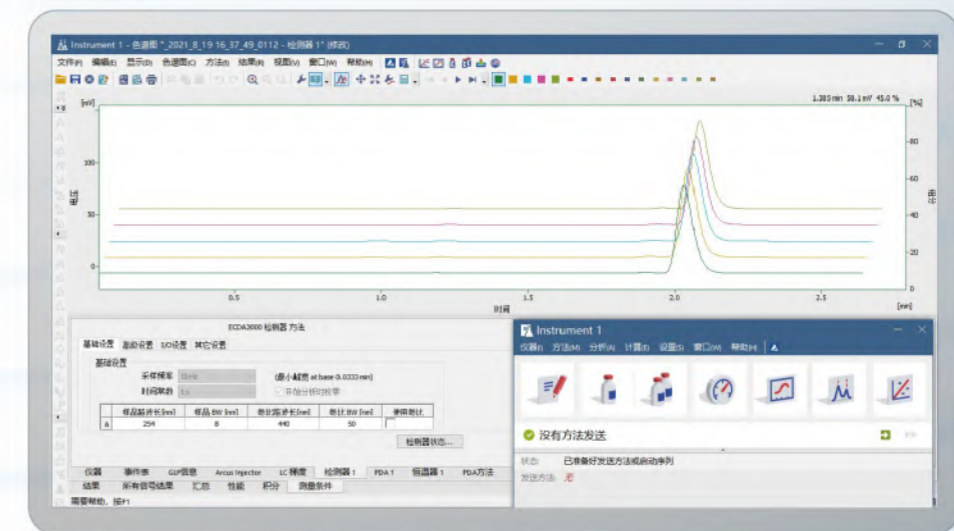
Instrument 1 - 色谱图 "_2021_8_19 16_37_49_0112 - 检测器 1" (修改)

文件(F) 编辑(E) 显示(D) 色谱图(C) 方法(M) 结果(R) 视图(V) 窗口(W) 帮助(H)

[mV]

1.305 min 58.1 mV 43.0 %

[%]

100

50

0

信号

80

60

40

20

0

溶剂

0.5

1.0

1.5

2.0

2.5

[min]

时间

ECD43000 检测器 方法

基础设置 高级设置 I/O设置 其它设置

基础设置

采样频率

时间常数

(最小峰宽 at base 0.0333 min)

开始分析时校零

| | 样品基准长[nm] | 样品 BW [nm] | 参比基准长[nm] | 参比 BW [nm] | 使用参比 |
|---|---|---|---|---|---|
| A | 254 | 8 | 440 | 50 | |

检测器状态...

仪器 事件表 GLP信息 Arcus Injector LC 梯度 检测器 1 PDA 1 恒温器 1 PDA方法

结果 所有信号结果 汇总 性能 积分 测量条件

需要帮助，按F1

Instrument 1

仪器(I) 方法(M) 分析(A) 计算(C) 设置(S) 窗口(W) 帮助(H)

没有方法发送

状态: 已准备好发送方法或启动序列

发送方法: 无